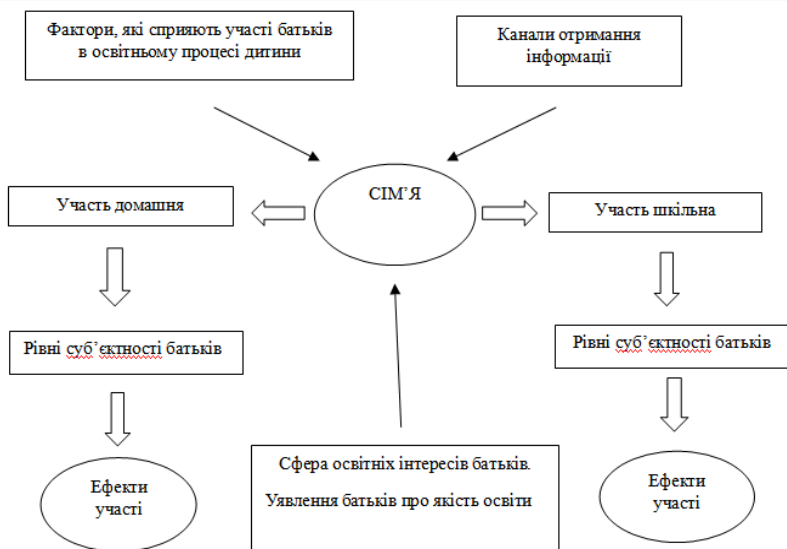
Фактори, які сприяють участі батьків в освітньому процесі дитини

Канали отримання інформації

СІМ'Я

Участь домашня

Участь шкільна

Рівні суб'єктності батьків

Рівні суб'єктності батьків

Ефекти участі

Сфера освітніх інтересів батьків.

Уявлення батьків про якість освіти

Ефекти участі